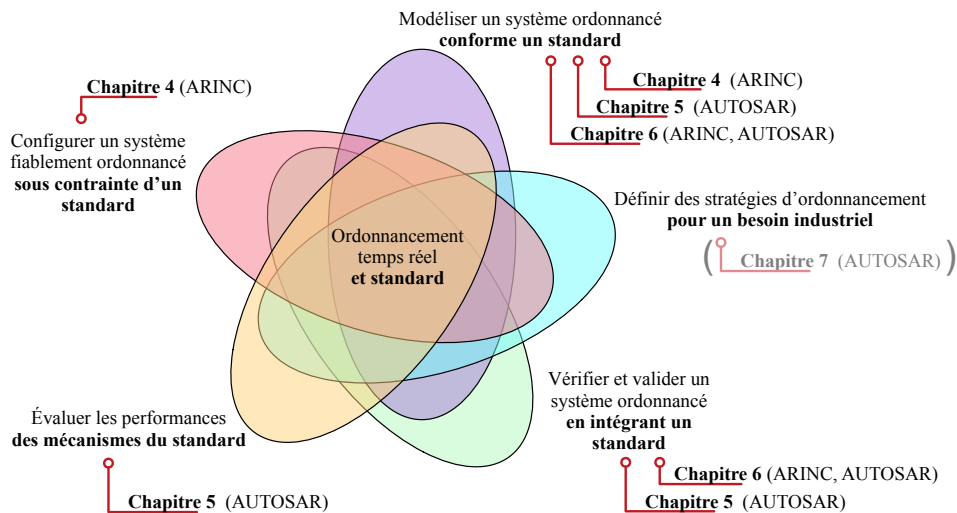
Modéliser un système ordonnancé **conforme un standard**

**Chapitre 4** (ARINC)
**Chapitre 5** (AUTOSAR)
**Chapitre 6** (ARINC, AUTOSAR)

**Chapitre 4** (ARINC)

Configurer un système fiablement ordonnancé **sous contrainte d'un standard**

Définir des stratégies d'ordonnancement **pour un besoin industriel**

( **Chapitre 7** (AUTOSAR) )

Ordonnancement temps réel **et standard**

Vérifier et valider un système ordonnancé **en intégrant un standard**

Évaluer les performances **des mécanismes du standard**

**Chapitre 6** (ARINC, AUTOSAR)
**Chapitre 5** (AUTOSAR)

**Chapitre 5** (AUTOSAR)